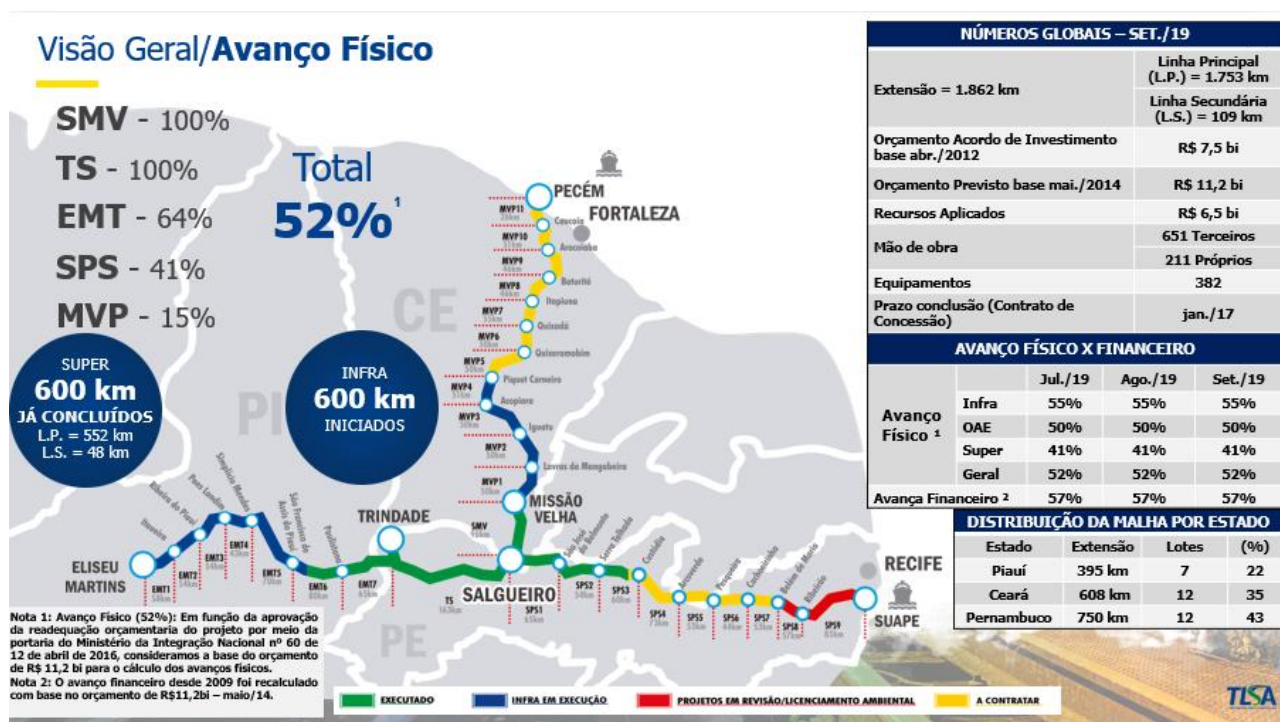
Visão Geral/**Avanço Físico**

SMV - 100%
TS - 100%
EMT - 64%
SPS - 41%
MVP - 15%

Total
52%¹

SUPER
600 km
JÁ CONCLUÍDOS
L.P. = 552 km
L.S. = 48 km

INFRA
600 km
INICIADOS

CE
PI
PE

PECÉM
FORTALEZA
MVP11
Caucaia
MVP10
Aracoiaba
MVP9
Baturité
MVP8
Itapiúna
MVP7
Quixadá
MVP6
Quixeramobim
MVP5
Piquet Carneiro
MVP4
Acopiara
MVP3
Iguatu
MVP2
Lavras da Mangabeira
MVP1
MISSÃO VELHA
SMV
TRINDADE
SALGUEIRO
TS
ELISEU MARTINS
EMT1
EMT2
EMT3
EMT4
EMT5
EMT6
EMT7
SPS1
SPS2
SPS3
SPS4
SPS5
SPS6
SPS7
SPS8
SPS9
RECIFE
SUAPE

Nota 1: Avanço Físico (52%): Em função da aprovação da readequação orçamentaria do projeto por meio da portaria do Ministério da Integração Nacional nº 60 de 12 de abril de 2016, consideramos a base do orçamento de R$ 11,2 bi para o cálculo dos avanços físicos.
Nota 2: O avanço financeiro desde 2009 foi recalculado com base no orçamento de R$11,2bi – maio/14.

EXECUTADO
INFRA EM EXECUÇÃO
PROJETOS EM REVISÃO/LICENCIAMENTO AMBIENTAL
A CONTRATAR

| NÚMEROS GLOBAIS – SET./19 | |
|---|---|
| Extensão = 1.862 km | Linha Principal (L.P.) = 1.753 km |
| | Linha Secundária (L.S.) = 109 km |
| Orçamento Acordo de Investimento base abr./2012 | R$ 7,5 bi |
| Orçamento Previsto base mai./2014 | R$ 11,2 bi |
| Recursos Aplicados | R$ 6,5 bi |
| Mão de obra | 651 Terceiros |
| | 211 Próprios |
| Equipamentos | 382 |
| Prazo conclusão (Contrato de Concessão) | jan./17 |

AVANÇO FÍSICO X FINANCEIRO

| | | Jul./19 | Ago./19 | Set./19 |
|---|---|---|---|---|
| Avanço Físico ¹ | Infra | 55% | 55% | 55% |
| | OAE | 50% | 50% | 50% |
| | Super | 41% | 41% | 41% |
| | Geral | 52% | 52% | 52% |
| Avança Financeiro ² | | 57% | 57% | 57% |

DISTRIBUIÇÃO DA MALHA POR ESTADO

| Estado | Extensão | Lotes | (%) |
|---|---|---|---|
| Piauí | 395 km | 7 | 22 |
| Ceará | 608 km | 12 | 35 |
| Pernambuco | 750 km | 12 | 43 |

TLSA